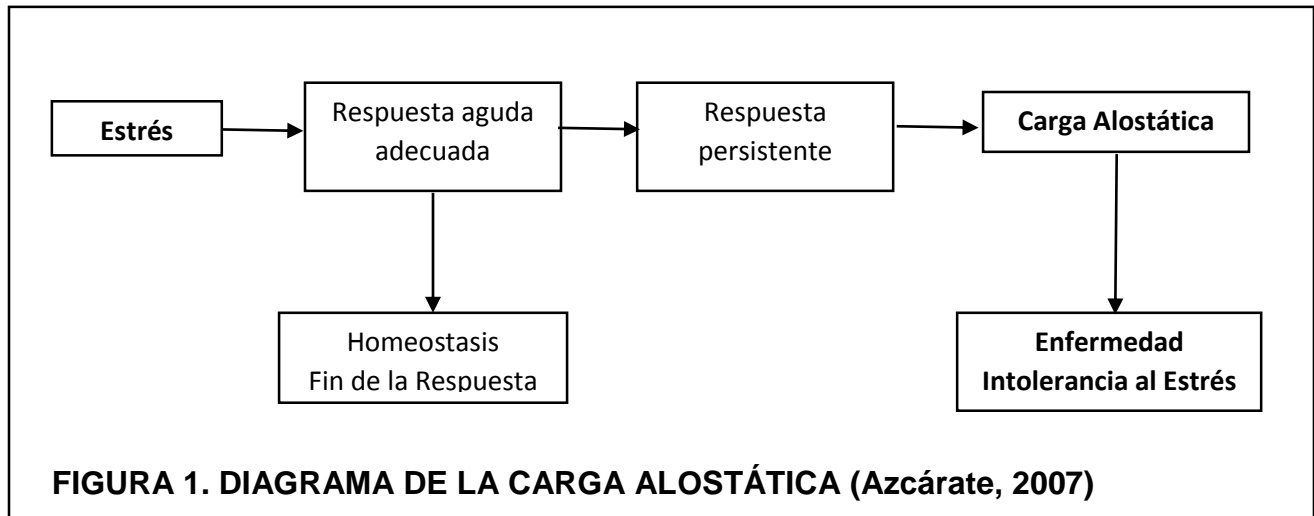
Estrés

Respuesta aguda adecuada

Respuesta persistente

Carga Alostática

Homeostasis
Fin de la Respuesta

Enfermedad
Intolerancia al Estrés

FIGURA 1. DIAGRAMA DE LA CARGA ALOSTÁTICA (Azcárate, 2007)